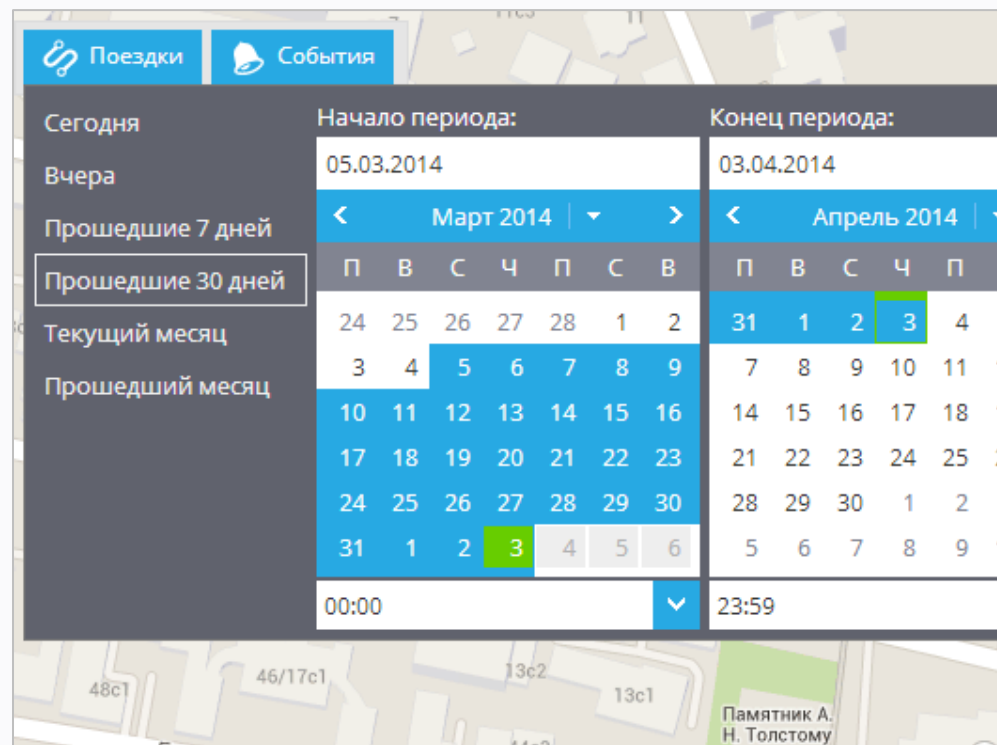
Поездки События

Сегодня
Вчера
Прошедшие 7 дней
Прошедшие 30 дней
Текущий месяц
Прошедший месяц

Начало периода:
05.03.2014
Март 2014

| П | В | С | Ч | П | С | В |
|---|---|---|---|---|---|---|
| 24 | 25 | 26 | 27 | 28 | 1 | 2 |
| 3 | 4 | 5 | 6 | 7 | 8 | 9 |
| 10 | 11 | 12 | 13 | 14 | 15 | 16 |
| 17 | 18 | 19 | 20 | 21 | 22 | 23 |
| 24 | 25 | 26 | 27 | 28 | 29 | 30 |
| 31 | 1 | 2 | 3 | 4 | 5 | 6 |

00:00

Конец периода:
03.04.2014
Апрель 2014

| П | В | С | Ч | П |
|---|---|---|---|---|
| 31 | 1 | 2 | 3 | 4 |
| 7 | 8 | 9 | 10 | 11 |
| 14 | 15 | 16 | 17 | 18 |
| 21 | 22 | 23 | 24 | 25 |
| 28 | 29 | 30 | 1 | 2 |
| 5 | 6 | 7 | 8 | 9 |

23:59

48с1
46/17с1
13с2
13с1
Памятник А. Н. Толстому